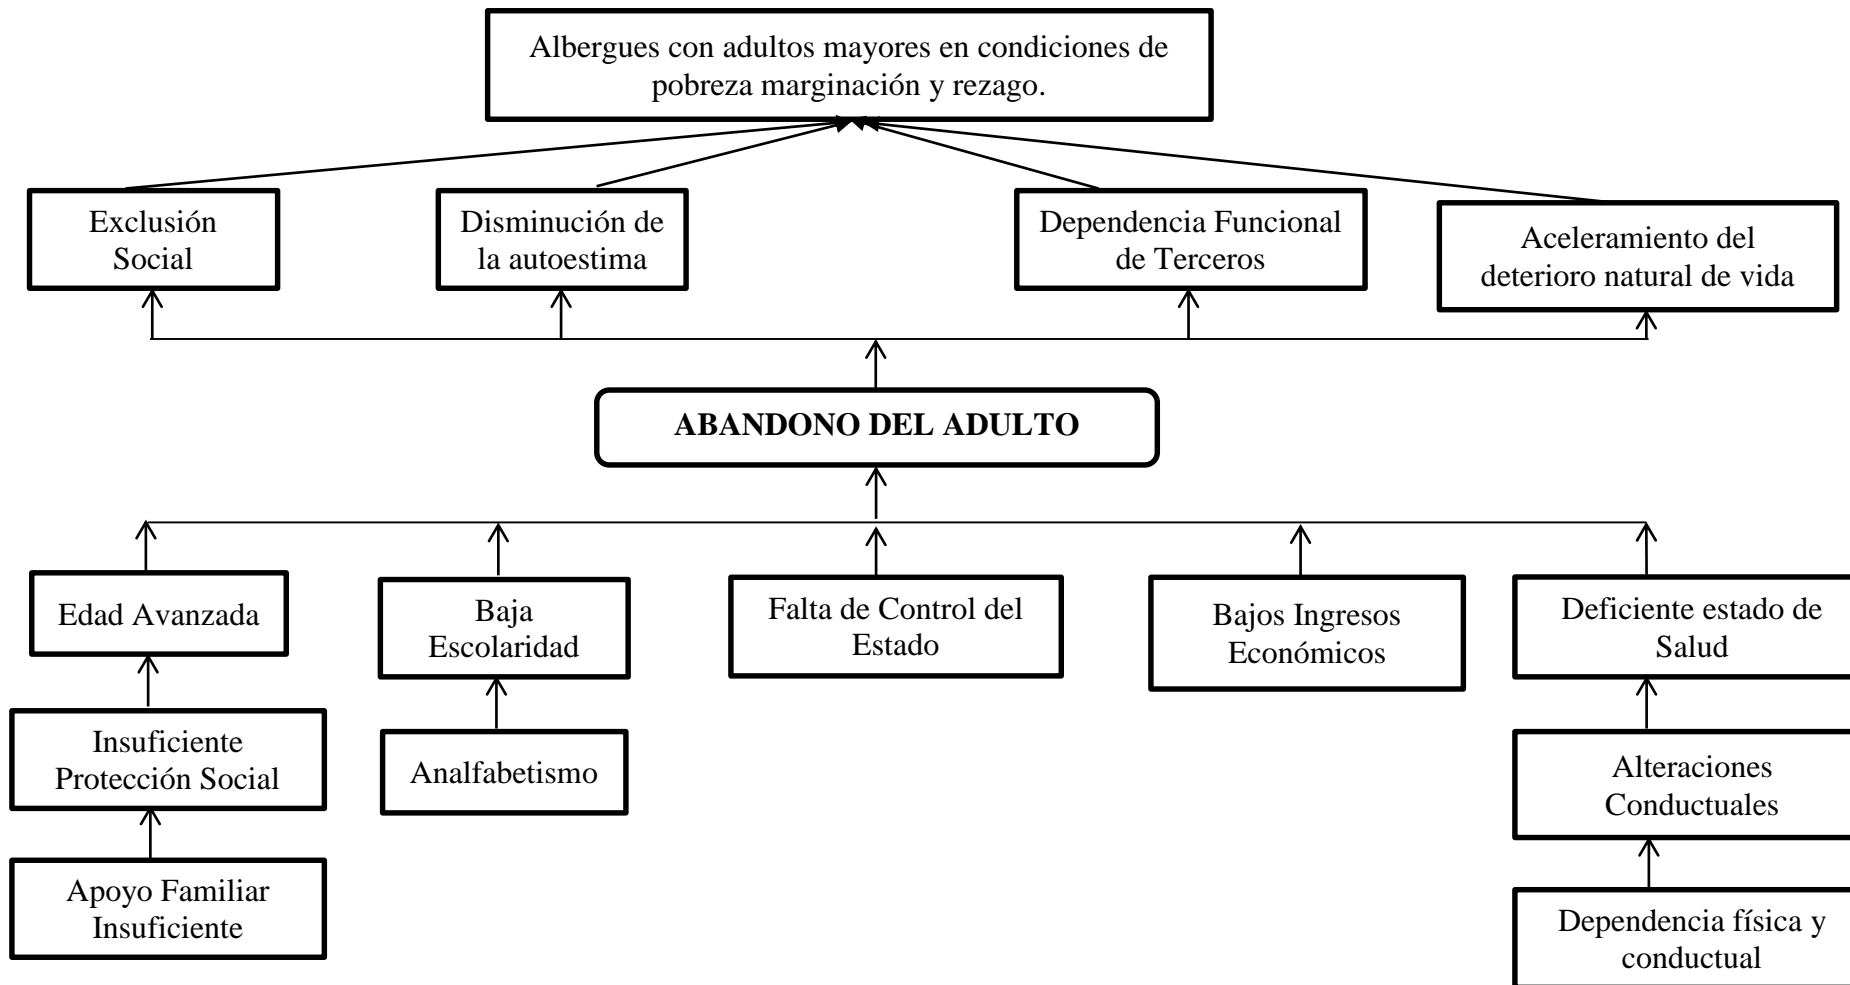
Albergues con adultos mayores en condiciones de pobreza marginación y rezago.

Exclusión Social

Disminución de la autoestima

Dependencia Funcional de Terceros

Aceleramiento del deterioro natural de vida

ABANDONO DEL ADULTO

Edad Avanzada

Baja Escolaridad

Falta de Control del Estado

Bajos Ingresos Económicos

Deficiente estado de Salud

Insuficiente Protección Social

Analfabetismo

Alteraciones Conductuales

Apoyo Familiar Insuficiente

Dependencia física y conductual